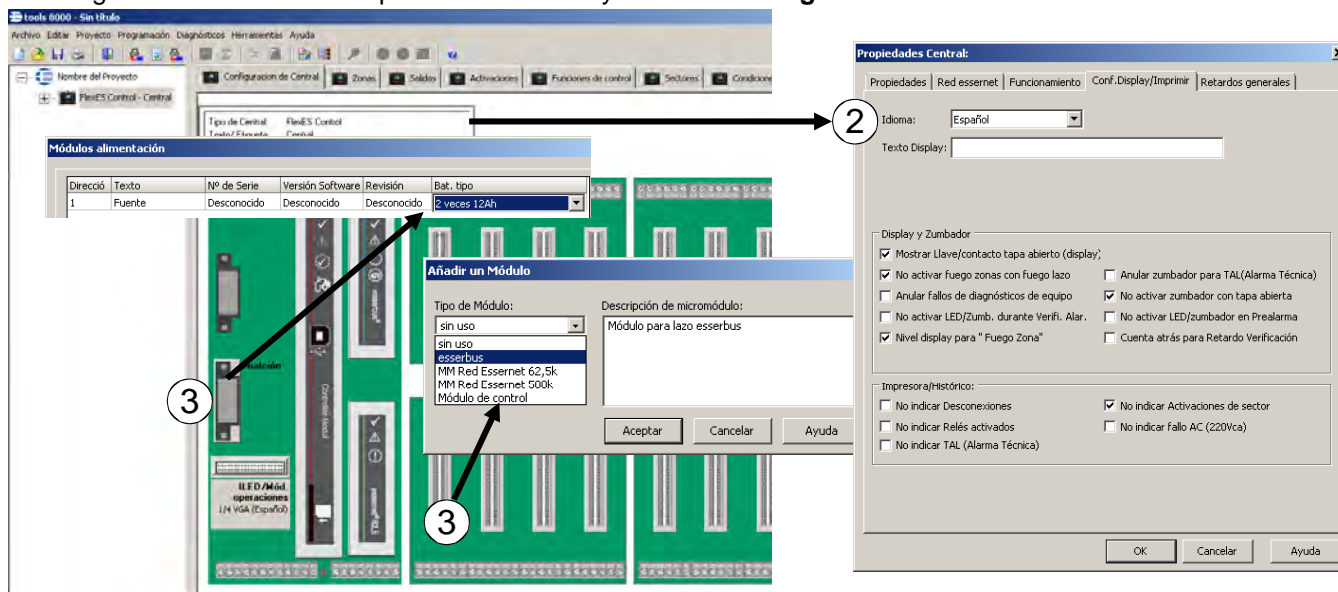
tools 8000 - Sin título

Archivo Editar Proyecto Programación Diagnósticos Herramientas Ayuda

Nombre del Proyecto

FlexES Control - Central

Configuracion de Central | Zonas | Salidas | Activaciones | Funciones de control | Sectores | Condiciones

Tipo de Central: FlexES Control
Texto/Etiqueta: Central

Módulos alimentación

| Direcció | Texto | Nº de Serie | Versión Software | Revisión | Bat. tipo |
|---|---|---|---|---|---|
| 1 | Fuente | Desconocido | Desconocido | Desconocido | 2 veces 12Ah |

Añadir un Módulo

Tipo de Módulo:
sin uso
sin uso
esserbus
MM Red Essernet 62,5k
MM Red Essernet 500k
Módulo de control

Descripción de micromódulo:
Módulo para lazo esserbus

Aceptar | Cancelar | Ayuda

ILED/Mód. operaciones
1/4 VGA (Español)

3

3

2

Propiedades Central:

Propiedades | Red essernet | Funcionamiento | Conf.Display/Imprimir | Retardos generales

Idioma: Español

Texto Display:

Display y Zumbador
☑ Mostrar Llave/contacto tapa abierto (display)
☑ No activar fuego zonas con fuego lazo
☐ Anular zumbador para TAL(Alarma Técnica)
☐ Anular fallos de diagnósticos de equipo
☑ No activar zumbador con tapa abierta
☐ No activar LED/Zumb. durante Verifi. Alar.
☐ No activar LED/zumbador en Prealarma
☑ Nivel display para " Fuego Zona"
☐ Cuenta atrás para Retardo Verificación

Impresora/Histórico:
☐ No indicar Desconexiones
☑ No indicar Activaciones de sector
☐ No indicar Relés activados
☐ No indicar fallo AC (220Vca)
☐ No indicar TAL (Alarma Técnica)

OK | Cancelar | Ayuda